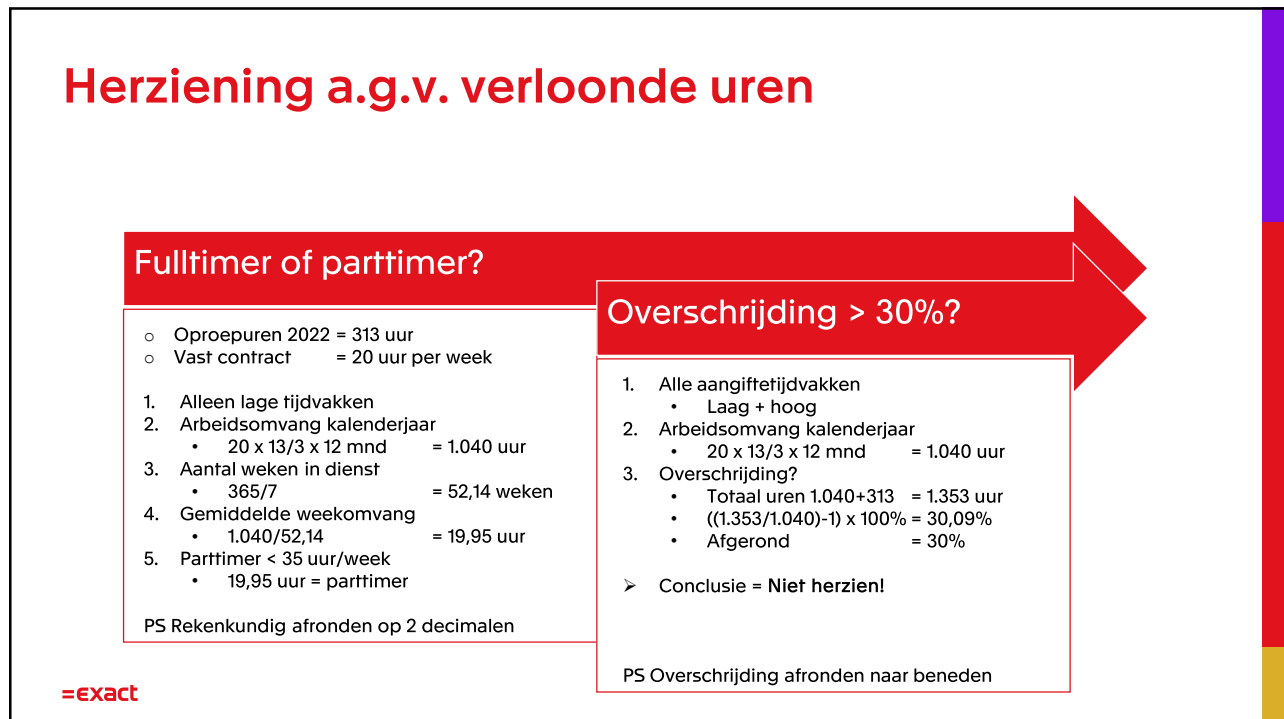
Herziening a.g.v. verloonde uren

Fulltimer of parttimer?

○ Oproepuren 2022 = 313 uur
○ Vast contract = 20 uur per week

1. Alleen lage tijdvakken
2. Arbeidsomvang kalenderjaar
• 20 x 13/3 x 12 mnd = 1.040 uur
3. Aantal weken in dienst
• 365/7 = 52,14 weken
4. Gemiddelde weekomvang
• 1.040/52,14 = 19,95 uur
5. Parttimer < 35 uur/week
• 19,95 uur = parttimer

PS Rekenkundig afronden op 2 decimalen

Overschrijding > 30%?

1. Alle aangiftetijdvakken
• Laag + hoog
2. Arbeidsomvang kalenderjaar
• 20 x 13/3 x 12 mnd = 1.040 uur
3. Overschrijding?
• Totaal uren 1.040+313 = 1.353 uur
• ((1.353/1.040)-1) x 100% = 30,09%
• Afgerond = 30%

➢ Conclusie = Niet herzien!

PS Overschrijding afronden naar beneden

=exact